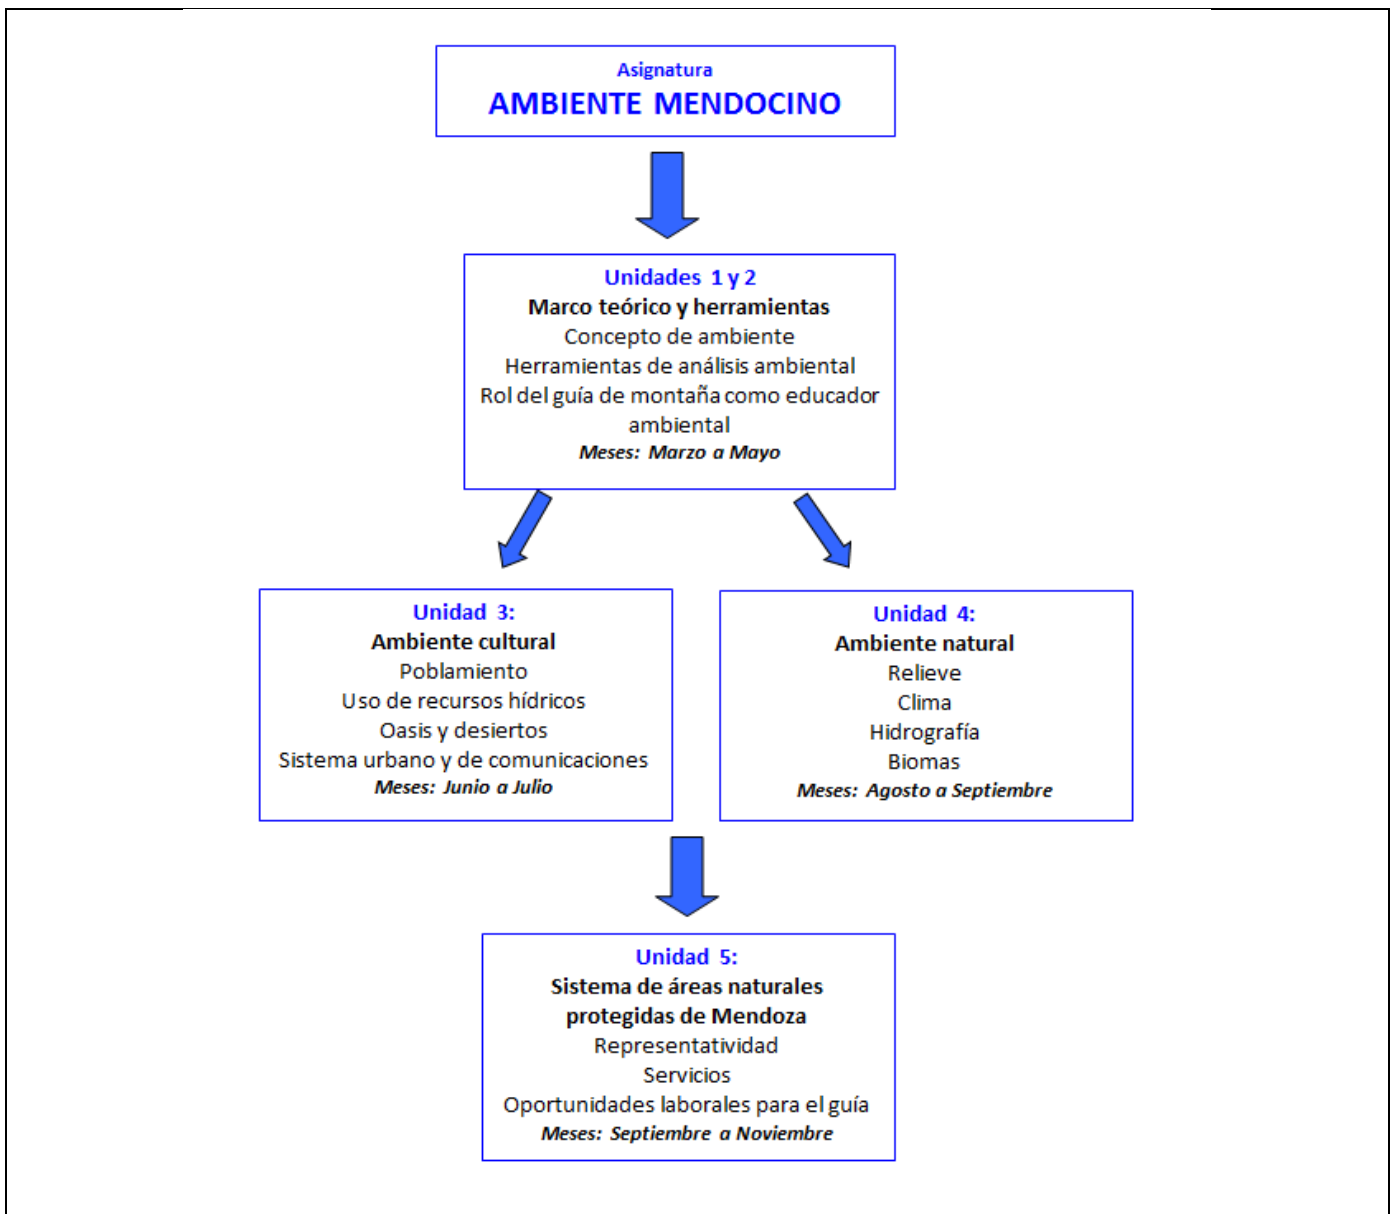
Asignatura
AMBIENTE MENDOCINO

Unidades 1 y 2
Marco teórico y herramientas
Concepto de ambiente
Herramientas de análisis ambiental
Rol del guía de montaña como educador ambiental
Meses: Marzo a Mayo

Unidad 3:
Ambiente cultural
Poblamiento
Uso de recursos hídricos
Oasis y desiertos
Sistema urbano y de comunicaciones
Meses: Junio a Julio

Unidad 4:
Ambiente natural
Relieve
Clima
Hidrografía
Biomas
Meses: Agosto a Septiembre

Unidad 5:
Sistema de áreas naturales protegidas de Mendoza
Representatividad
Servicios
Oportunidades laborales para el guía
Meses: Septiembre a Noviembre